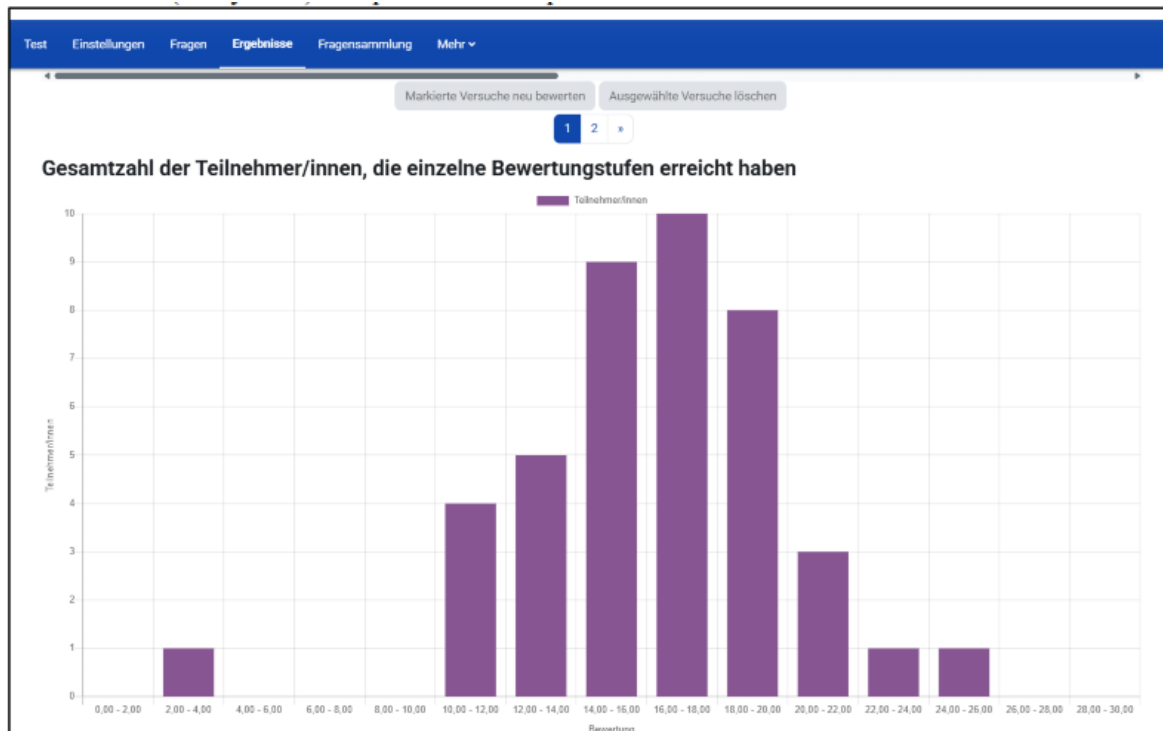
Test Einstellungen Fragen Ergebnisse Fragensammlung Mehr

Markierte Versuche neu bewerten Ausgewählte Versuche löschen

1 2 »

Gesamtzahl der Teilnehmer/innen, die einzelne Bewertungstufen erreicht haben

Teilnehmer/innen

10
9
8
7
6
5
4
3
2
1
0

Teilnehmer/innen

0,00 - 2,00 2,00 - 4,00 4,00 - 6,00 6,00 - 8,00 8,00 - 10,00 10,00 - 12,00 12,00 - 14,00 14,00 - 16,00 16,00 - 18,00 18,00 - 20,00 20,00 - 22,00 22,00 - 24,00 24,00 - 26,00 26,00 - 28,00 28,00 - 30,00

Bewertung